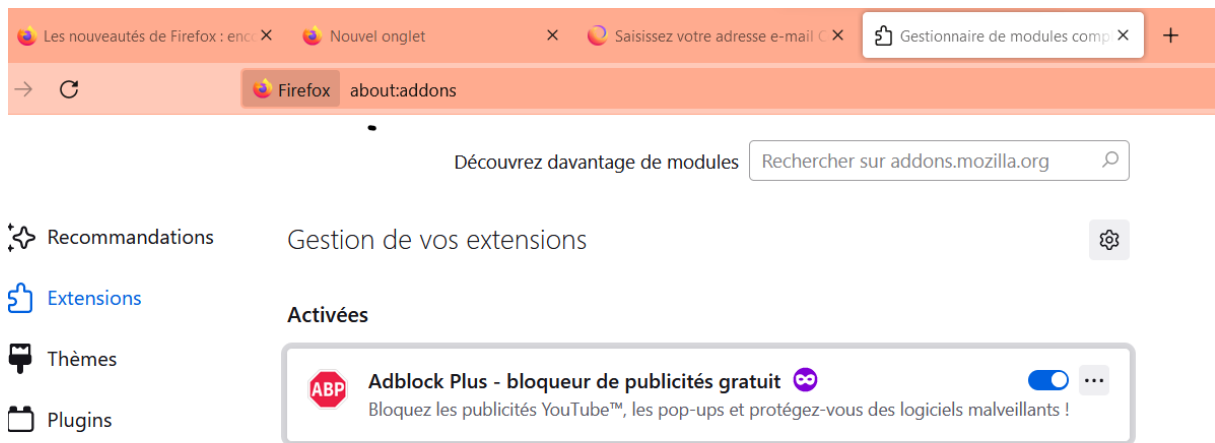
Les nouveautés de Firefox : enc
Nouvel onglet
Saisissez votre adresse e-mail
Gestionnaire de modules comp
+

Firefox about:addons

Découvrez davantage de modules Rechercher sur addons.mozilla.org

Recommandations
Extensions
Thèmes
Plugins

Gestion de vos extensions

Activées

ABP
Adblock Plus - bloqueur de publicités gratuit
Bloquez les publicités YouTube™, les pop-ups et protégez-vous des logiciels malveillants !
...